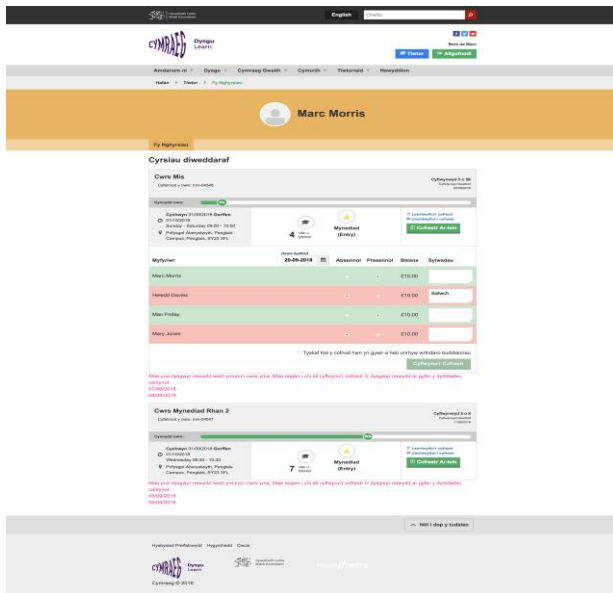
English Chwilio

CYMRAEG Dysgu Learn

Bore da Marc
Tiwtor Allgofnodi

Amdanom ni Dysgu Cymraeg Gwaith Cymorth Tiwtoriaid Newyddion

Hafan > Tiwtor > Fy Nghyrsiau

Marc Morris

Fy Nghyrsiau

Cyrsiau diweddaraf

Cwrs Mis
Cyfeirnod y cwrs: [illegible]

Cyflwyniad cwrs

Cychwyn 01/09/2018 Gorffen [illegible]
Sunday - Saturday 09:00 - 10:00
Prifysgol Aberystwyth, Penglais Campus, Penglais, SY23 3FL

4

Mynediad (Entry)

Cofrestr Ar-lein

| Myfyriwr | Heddiw 26-09-2018 | Absennol | Presennol | Balans | Sylwadau |
|---|---|---|---|---|---|
| Marc Morris | | | | £10.00 | |
| Heledd Davies | | | | £10.00 | Salwch |
| Man Friday | | | | £10.00 | |
| Mary Jones | | | | £10.00 | |

Cyflwyno'r Cofrestr

Cwrs Mynediad Rhan 2

Cychwyn 01/09/2018 Gorffen
Wednesday 09:00 - 10:00
Prifysgol Aberystwyth, Penglais Campus, Penglais, SY23 3FL

7

Mynediad (Entry)

Cofrestr Ar-lein

Nôl i dop y tudalen

Cymraeg © 2018